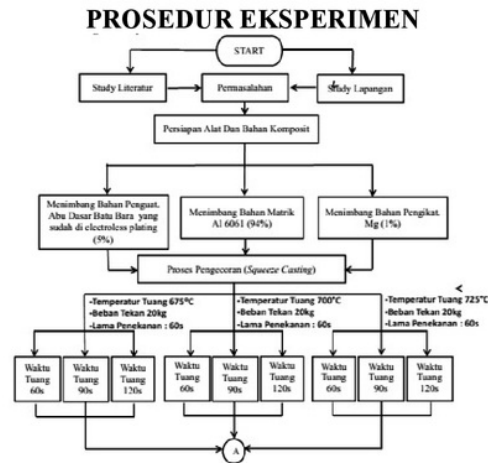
PROSEDUR EKSPERIMEN

START

Study Literatur

Permasalahan

Study Lapangan

Persiapan Alat Dan Bahan Komposit

Menimbang Bahan Penguat, Abu Dasar Batu Bara yang sudah di electroless plating (5%)

Menimbang Bahan Matrik Al 6061 (94%)

Menimbang Bahan Pengikat, Mg (1%)

Proses Pengecoran (Squeeze Casting)

-Temperatur Tuang 675°C
-Beban Tekan 20kg
-Lama Penekanan : 60s

-Temperatur Tuang 700°C
-Beban Tekan 20kg
-Lama Penekanan : 60s

-Temperatur Tuang 725°C
-Beban Tekan 20kg
-Lama Penekanan : 60s

Waktu Tuang 60s

Waktu Tuang 90s

Waktu Tuang 120s

Waktu Tuang 60s

Waktu Tuang 90s

Waktu Tuang 120s

Waktu Tuang 60s

Waktu Tuang 90s

Waktu Tuang 120s

A